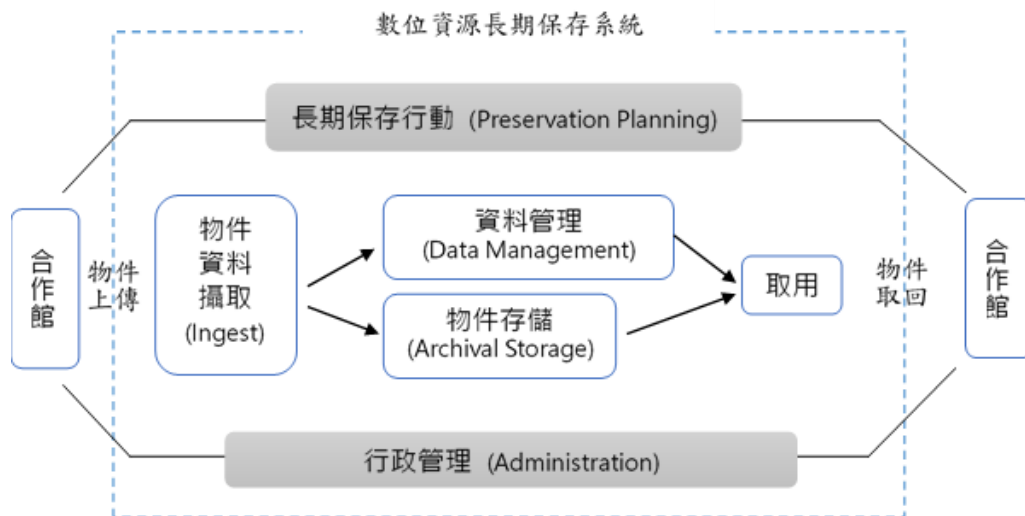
數位資源長期保存系統

長期保存行動 (Preservation Planning)

合作館

物件上傳

物件資料擷取 (Ingest)

資料管理 (Data Management)

物件存儲 (Archival Storage)

取用

物件取回

合作館

行政管理 (Administration)